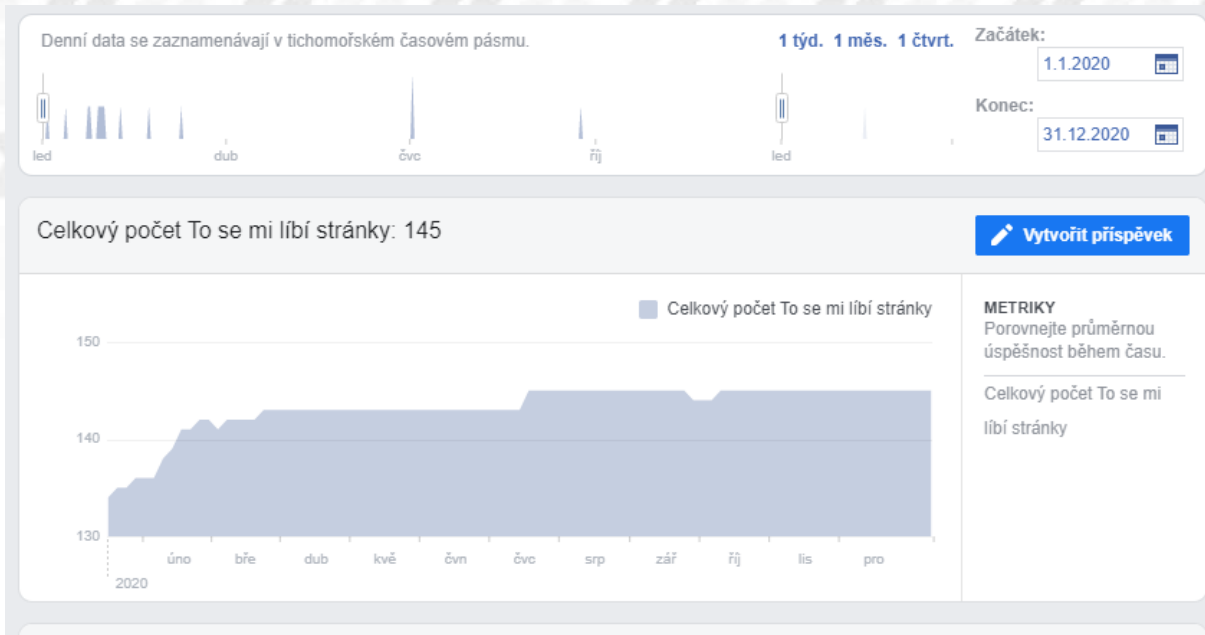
Denní data se zaznamenávají v tichomořském časovém pásmu.

1 týd. 1 měs. 1 čtvrt.

Začátek:
1.1.2020

Konec:
31.12.2020

led
dub
čvc
říj
led

Celkový počet To se mi líbí stránky: 145

Vytvořit příspěvek

Celkový počet To se mi líbí stránky

150
140
130

úno
bře
dub
kvě
čvn
čvc
srp
zář
říj
lis
pro
2020

METRIKY
Porovnejte průměrnou úspěšnost během času.

Celkový počet To se mi líbí stránky